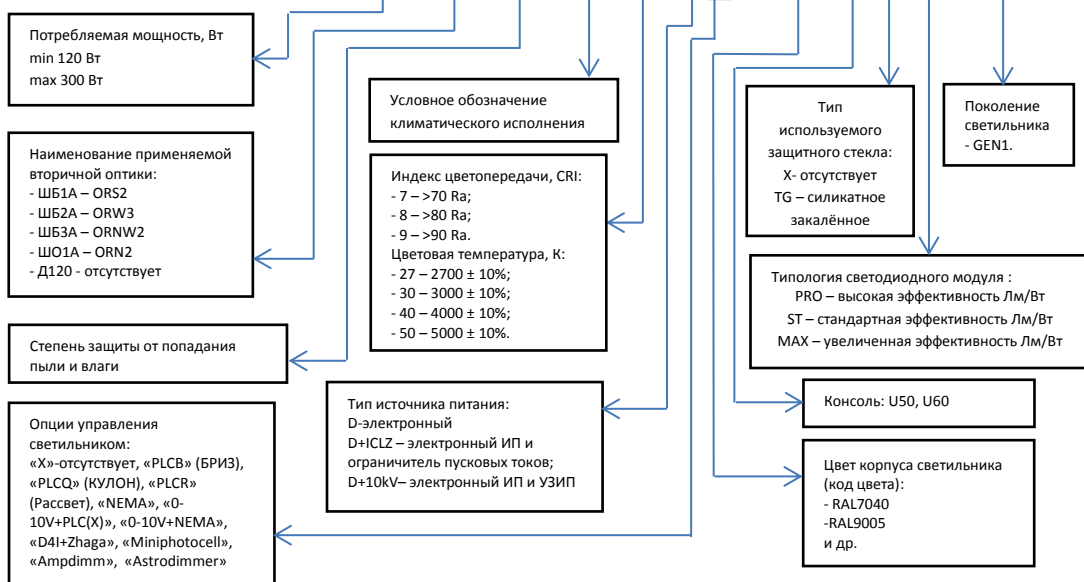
Потребляемая мощность, Вт
min 120 Вт
max 300 Вт

Условное обозначение климатического исполнения

Тип используемого защитного стекла:
X- отсутствует
TG – силикатное закалённое

Поколение светильника
- GEN1.

Наименование применяемой вторичной оптики:
- ШБ1А – ORS2
- ШБ2А – ORW3
- ШБ3А – ORNW2
- ШО1А – ORN2
- Д120 - отсутствует

Индекс цветопередачи, CRI:
- 7 – >70 Ra;
- 8 – >80 Ra;
- 9 – >90 Ra.
Цветовая температура, К:
- 27 – 2700 ± 10%;
- 30 – 3000 ± 10%;
- 40 – 4000 ± 10%;
- 50 – 5000 ± 10%.

Типология светодиодного модуля :
PRO – высокая эффективность Лм/Вт
ST – стандартная эффективность Лм/Вт
MAX – увеличенная эффективность Лм/Вт

Степень защиты от попадания пыли и влаги

Тип источника питания:
D-электронный
D+ICLZ – электронный ИП и ограничитель пусковых токов;
D+10kV– электронный ИП и УЗИП

Консоль: U50, U60

Опции управления светильником:
«X»-отсутствует, «PLCB» (БРИЗ), «PLCQ» (КУЛОН), «PLCR» (Рассвет), «NEMA», «0-10V+PLC(X)», «0-10V+NEMA», «D4I+Zhaga», «Miniphotocell», «Ampdimm», «Astrodimmer»

Цвет корпуса светильника (код цвета):
- RAL7040
-RAL9005
и др.